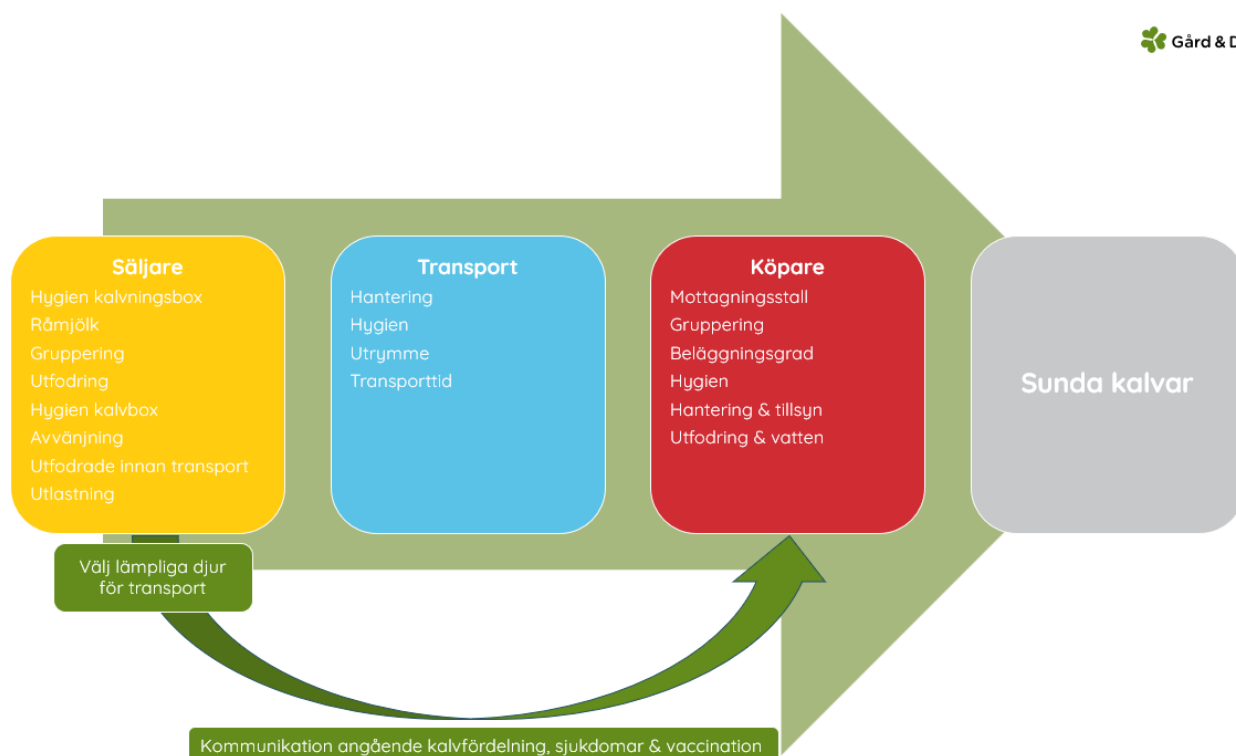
Gård & D

Säljare
Hygien kalvningsbox
Råmjölk
Gruppering
Utfodring
Hygien kalvbox
Avvänjning
Utfodrade innan transport
Utlastning

Transport
Hantering
Hygien
Utrymme
Transporttid

Köpare
Mottagningsstall
Gruppering
Beläggningsgrad
Hygien
Hantering & tillsyn
Utfodring & vatten

Sunda kalvar

Välj lämpliga djur för transport

Kommunikation angående kalvfördelning, sjukdomar & vaccination